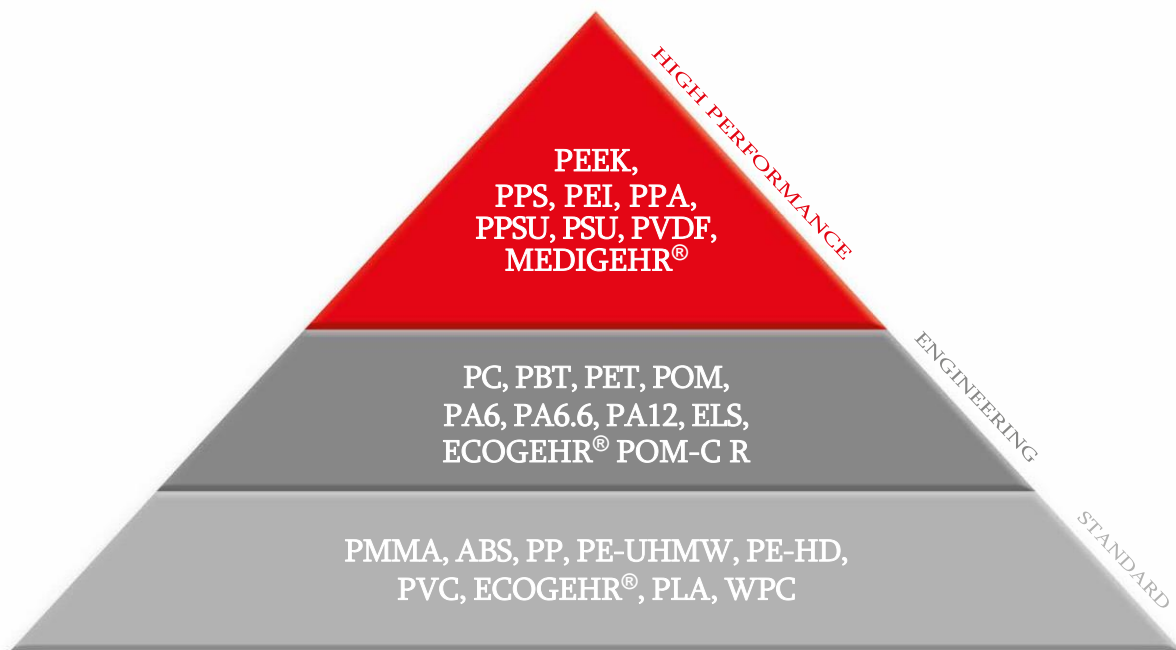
HIGH PERFORMANCE

PEEK,
PPS, PEI, PPA,
PPSU, PSU, PVDF,
MEDIGEHR®

ENGINEERING

PC, PBT, PET, POM,
PA6, PA6.6, PA12, ELS,
ECOGEHR® POM-C R

STANDARD

PMMA, ABS, PP, PE-UHMW, PE-HD,
PVC, ECOGEHR®, PLA, WPC